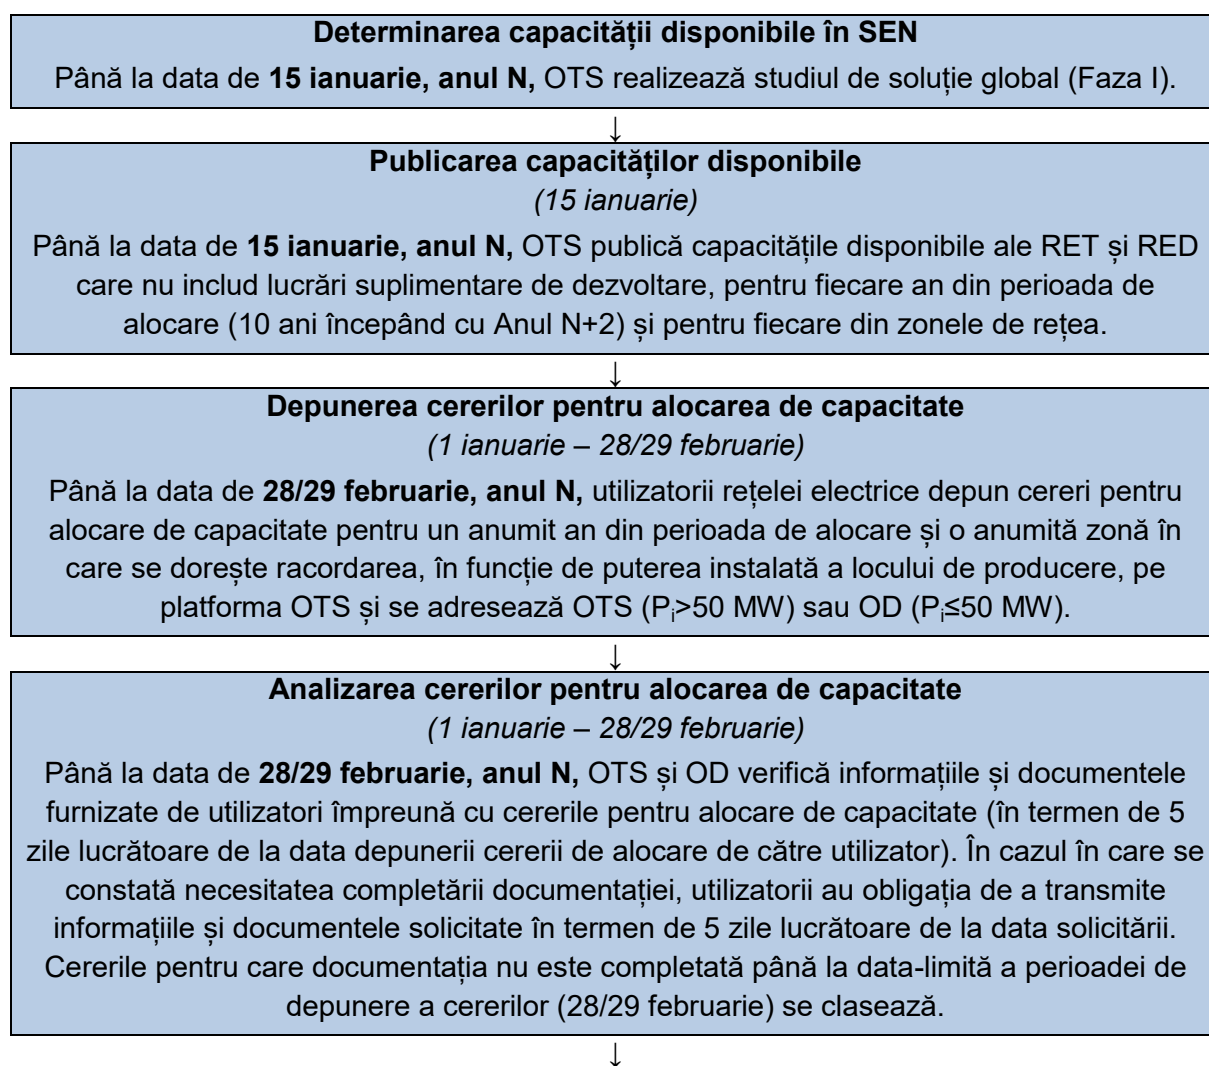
**Determinarea capacității disponibile în SEN**

Până la data de **15 ianuarie, anul N,** OTS realizează studiul de soluție global (Faza I).

↓

**Publicarea capacităților disponibile**

*(15 ianuarie)*

Până la data de **15 ianuarie, anul N,** OTS publică capacitățile disponibile ale RET și RED care nu includ lucrări suplimentare de dezvoltare, pentru fiecare an din perioada de alocare (10 ani începând cu Anul N+2) și pentru fiecare din zonele de rețea.

↓

**Depunerea cererilor pentru alocarea de capacitate**

*(1 ianuarie – 28/29 februarie)*

Până la data de **28/29 februarie, anul N,** utilizatorii rețelei electrice depun cereri pentru alocare de capacitate pentru un anumit an din perioada de alocare și o anumită zonă în care se dorește racordarea, în funcție de puterea instalată a locului de producere, pe platforma OTS și se adresează OTS ($P_i$>50 MW) sau OD ($P_i$≤50 MW).

↓

**Analizarea cererilor pentru alocarea de capacitate**

*(1 ianuarie – 28/29 februarie)*

Până la data de **28/29 februarie, anul N,** OTS și OD verifică informațiile și documentele furnizate de utilizatori împreună cu cererile pentru alocare de capacitate (în termen de 5 zile lucrătoare de la data depunerii cererii de alocare de către utilizator). În cazul în care se constată necesitatea completării documentației, utilizatorii au obligația de a transmite informațiile și documentele solicitate în termen de 5 zile lucrătoare de la data solicitării. Cererile pentru care documentația nu este completată până la data-limită a perioadei de depunere a cererilor (28/29 februarie) se clasează.

↓